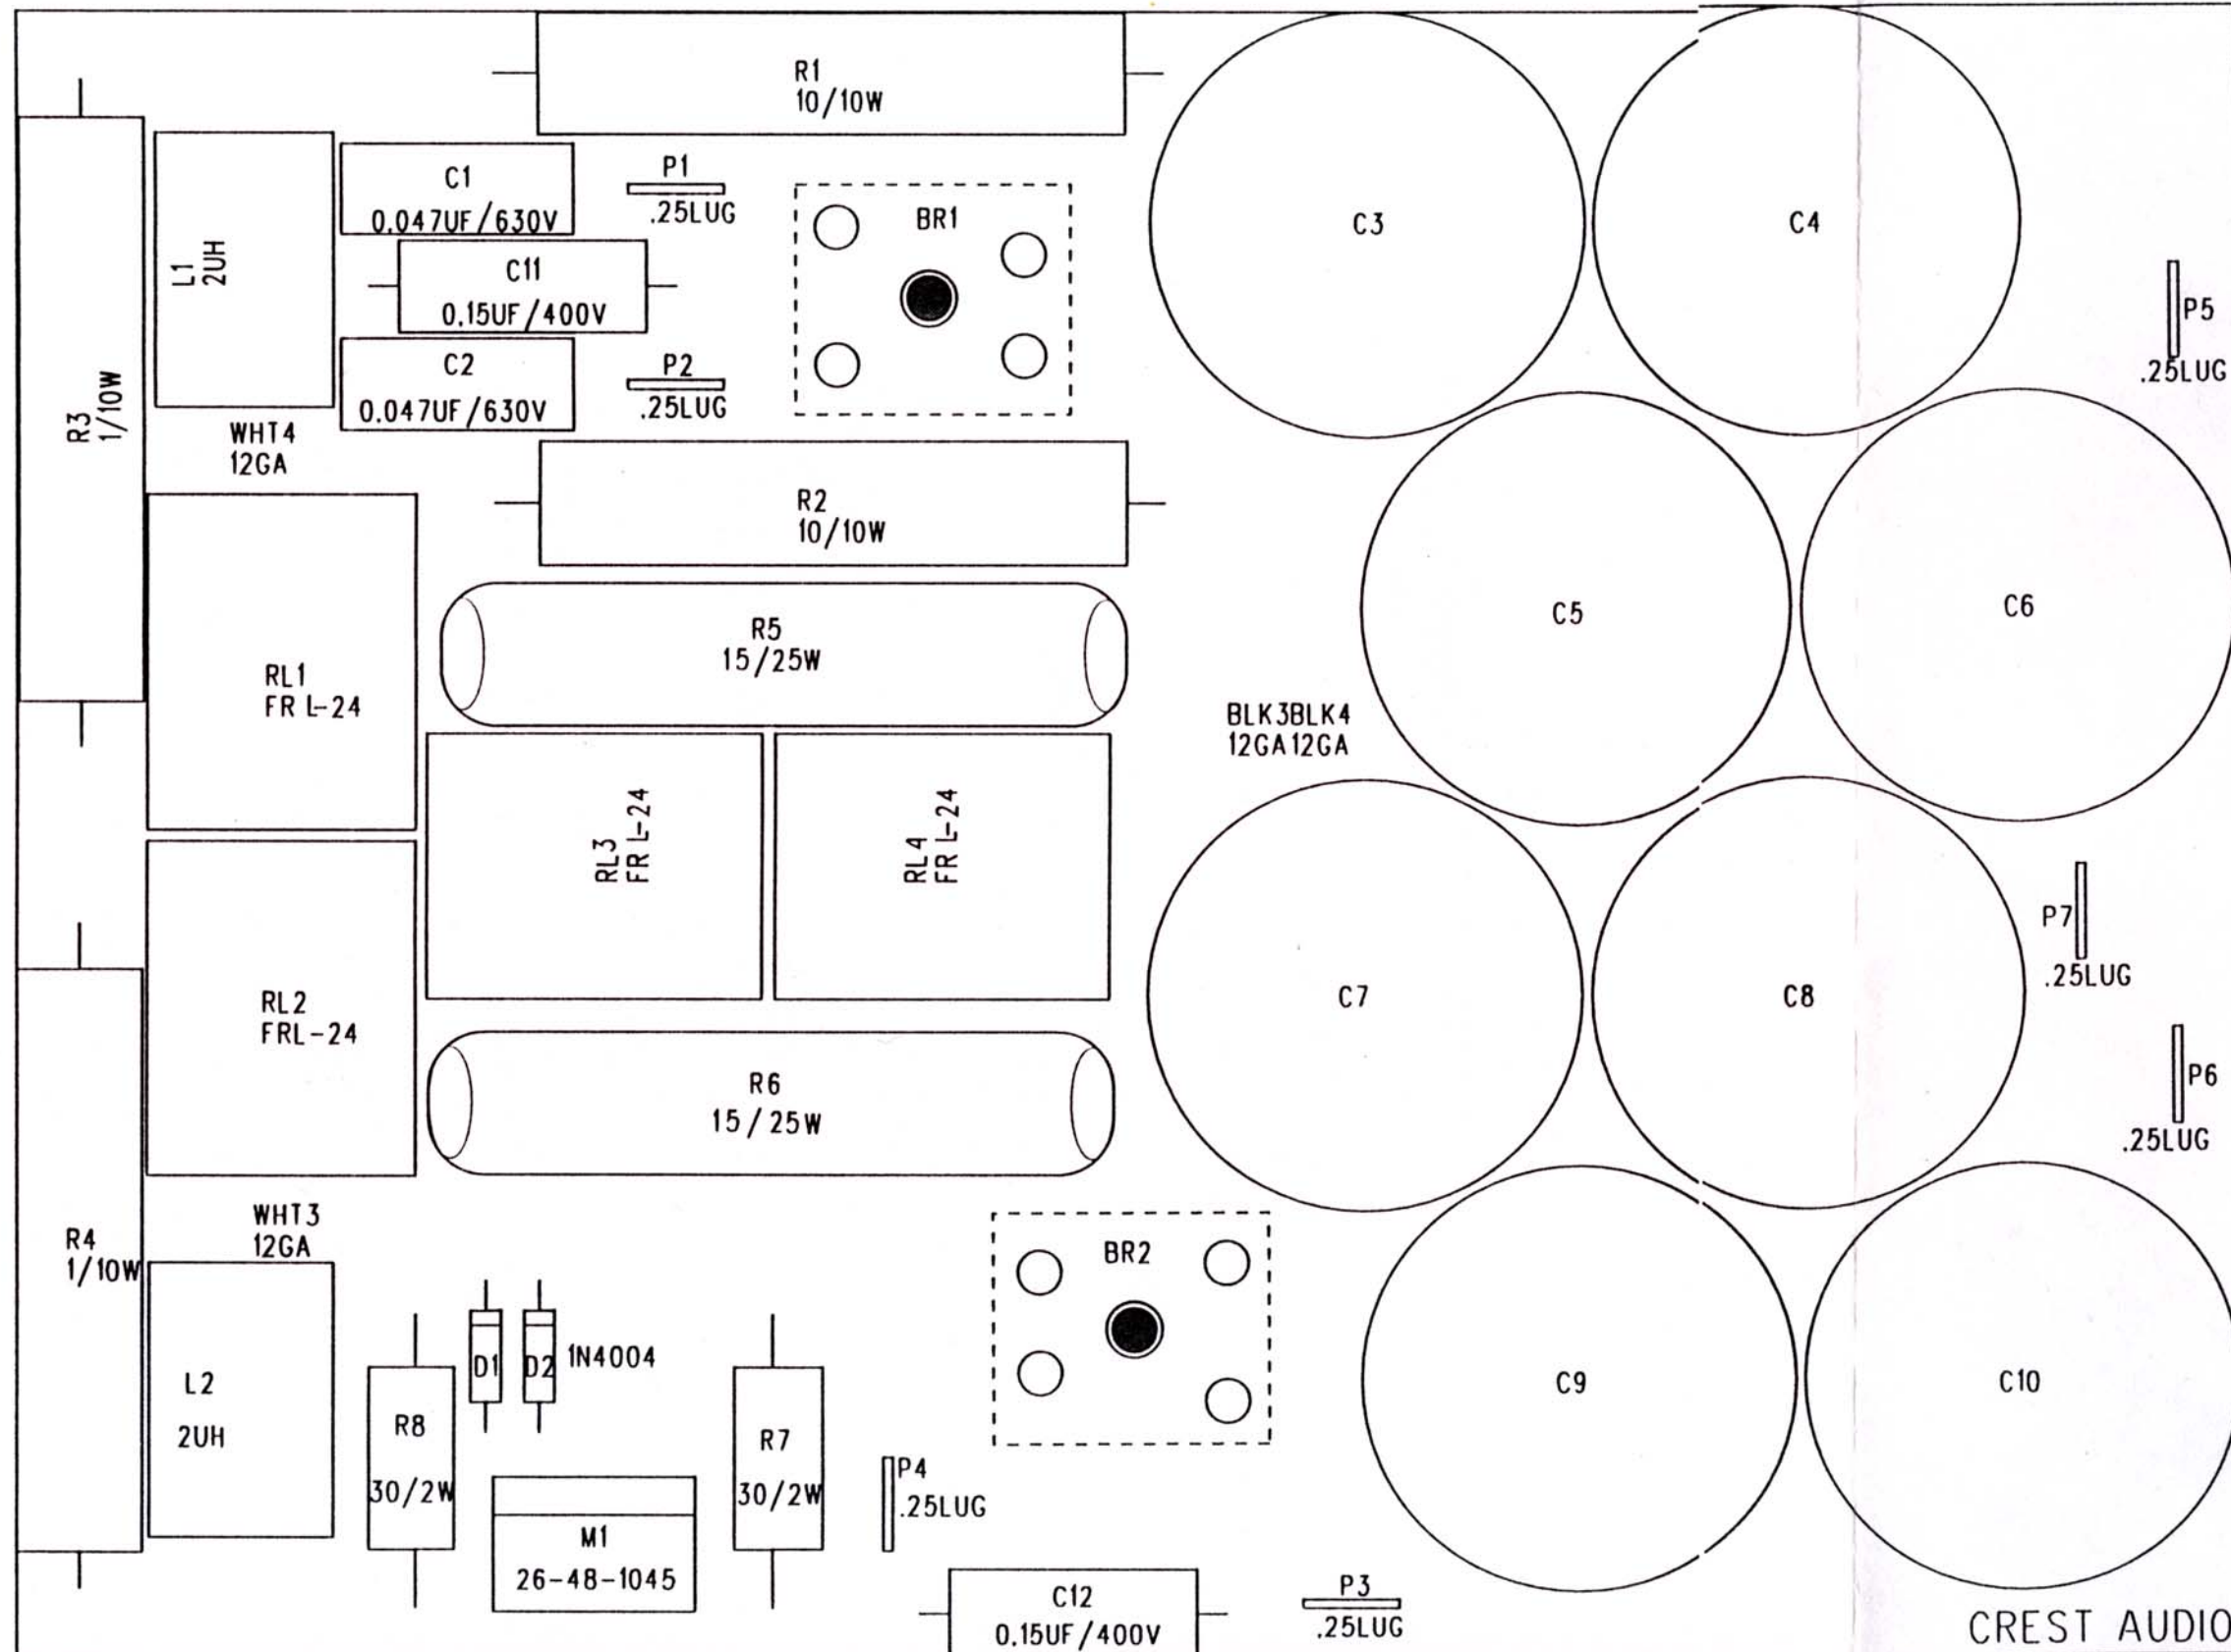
R1
10/10W

R3
1/10W

L1
2UH

C1
0.047UF/630V

P1
.25LUG

BR1

C3

C4

C11
0.15UF/400V

P5
.25LUG

C2
0.047UF/630V

P2
.25LUG

WHT4
12GA

R2
10/10W

C5

C6

R5
15/25W

RL1
FR L-24

BLK3BLK4
12GA12GA

RL3
FR L-24

RL4
FR L-24

P7
.25LUG

C7

C8

RL2
FRL-24

R6
15/25W

P6
.25LUG

WHT3
12GA

R4
1/10W

BR2

L2
2UH

D1

D2

1N4004

R8
30/2W

R7
30/2W

C9

C10

P4
.25LUG

M1
26-48-1045

C12
0.15UF/400V

P3
.25LUG

CREST AUDIO